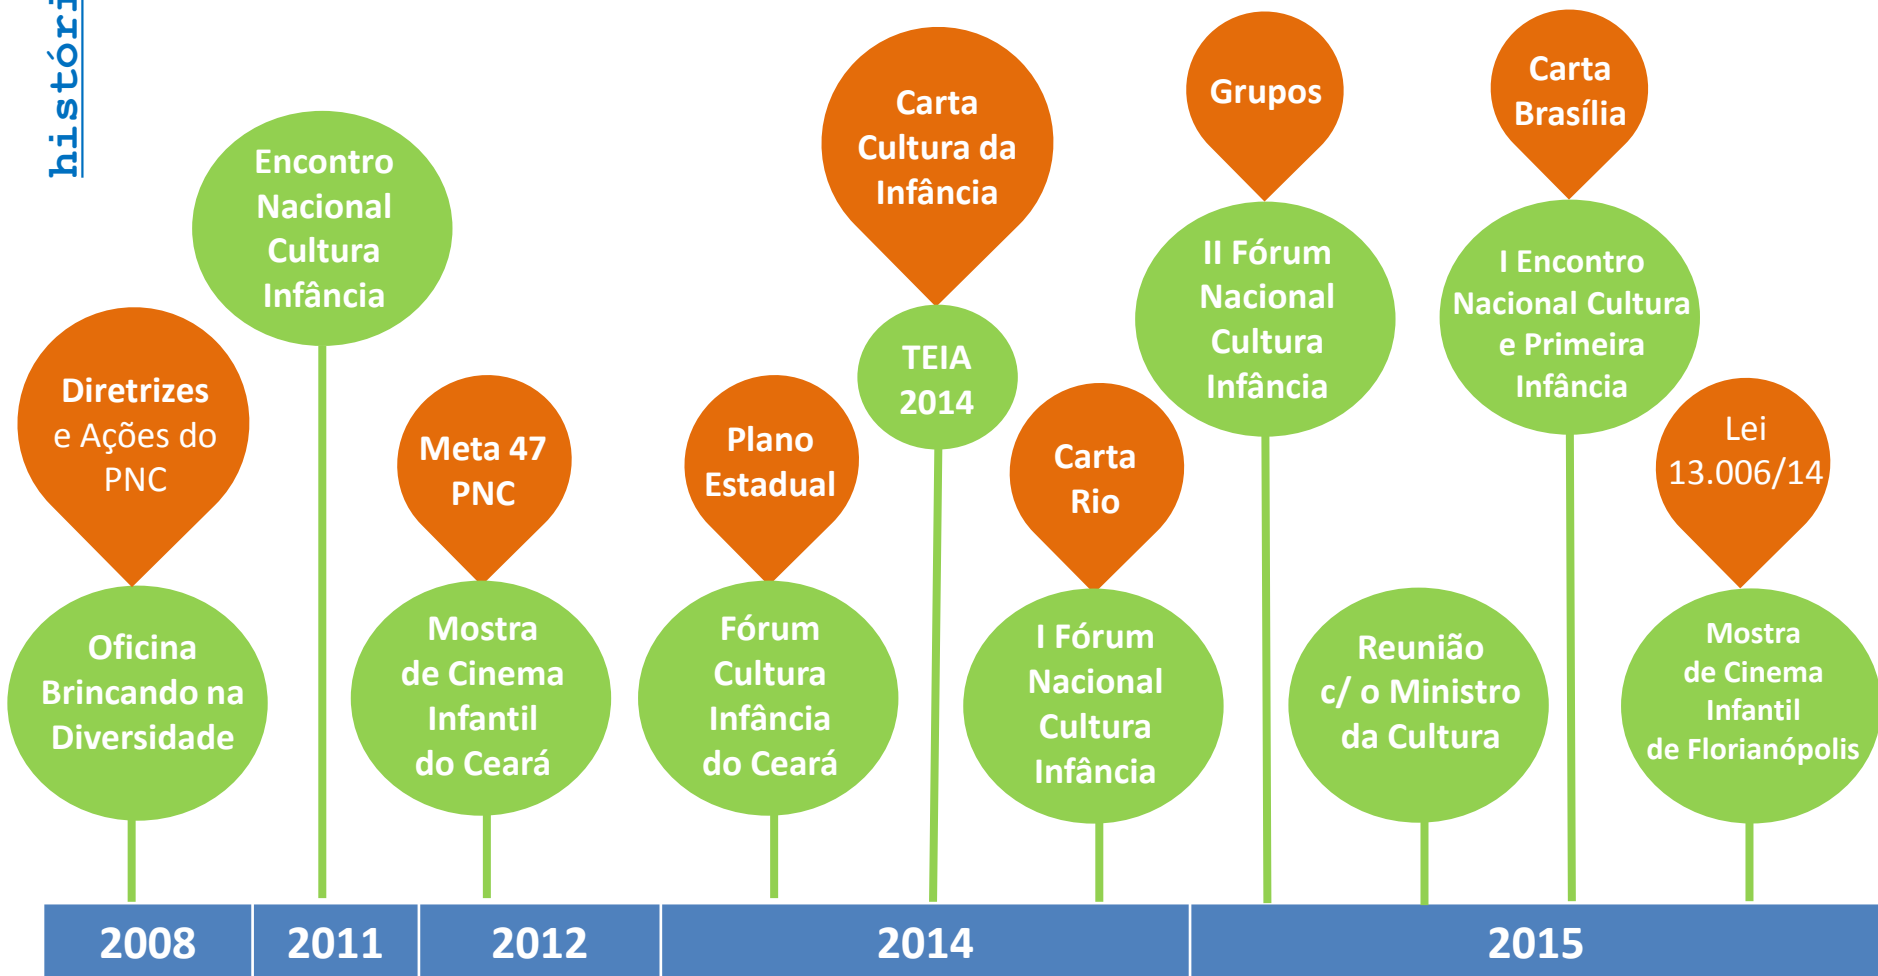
históri

Diretrizes e Ações do PNC

Oficina Brincando na Diversidade

Encontro Nacional Cultura Infância

Meta 47 PNC

Mostra de Cinema Infantil do Ceará

Plano Estadual

Fórum Cultura Infância do Ceará

Carta Cultura da Infância

TEIA 2014

Carta Rio

I Fórum Nacional Cultura Infância

Grupos

II Fórum Nacional Cultura Infância

Reunião c/ o Ministro da Cultura

Carta Brasília

I Encontro Nacional Cultura e Primeira Infância

Lei 13.006/14

Mostra de Cinema Infantil de Florianópolis

| 2008 | 2011 | 2012 | 2014 | 2015 |
|---|---|---|---|---|